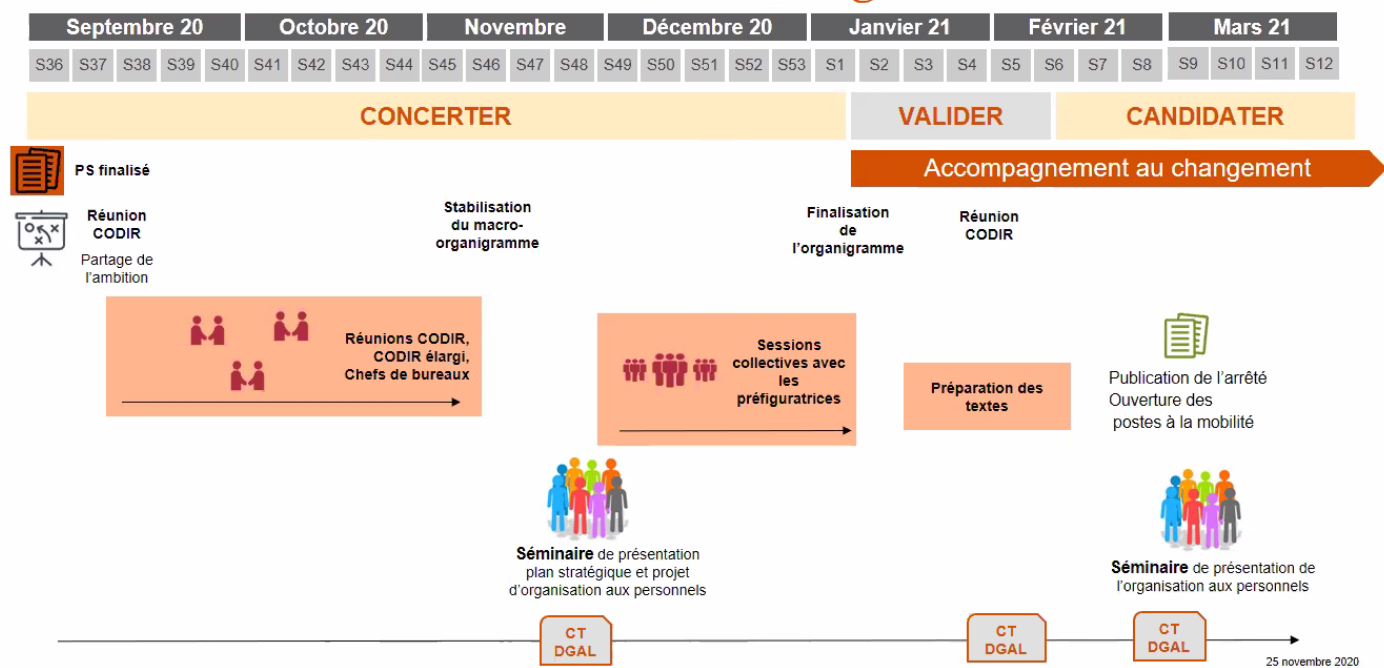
Septembre 20 | Octobre 20 | Novembre | Décembre 20 | Janvier 21 | Février 21 | Mars 21

S36 S37 S38 S39 S40 S41 S42 S43 S44 S45 S46 S47 S48 S49 S50 S51 S52 S53 S1 S2 S3 S4 S5 S6 S7 S8 S9 S10 S11 S12

CONCERTER

VALIDER

CANDIDATER

PS finalisé

Accompagnement au changement

Réunion CODIR

Partage de l'ambition

Stabilisation du macro-organigramme

Finalisation de l'organigramme

Réunion CODIR

Réunions CODIR, CODIR élargi, Chefs de bureaux

Sessions collectives avec les préfiguratrices

Préparation des textes

Publication de l'arrêté
Ouverture des postes à la mobilité

Séminaire de présentation plan stratégique et projet d'organisation aux personnels

Séminaire de présentation de l'organisation aux personnels

CT DGAL

CT DGAL

CT DGAL

25 novembre 2020